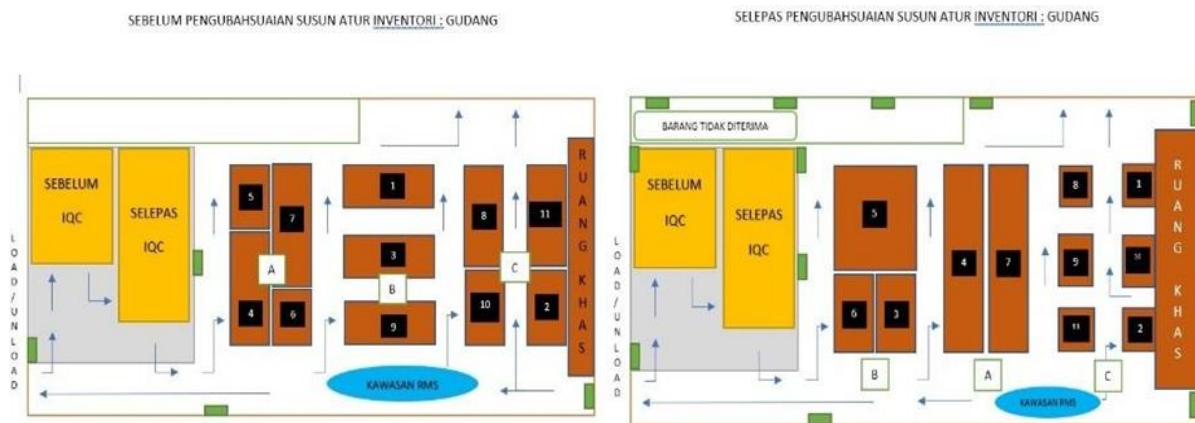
SEBELUM PENGUBAHSUAIAN SUSUN ATUR INVENTORI : GUDANG

LOAD / UNLOAD

SEBELUM IQC

SELEPAS IQC

5
7
A
4
6
1
3
B
9
8
11
C
10
2

RUANG KHAS

KAWASAN RMS

SELEPAS PENGUBAHSUAIAN SUSUN ATUR INVENTORI : GUDANG

BARANG TIDAK DITERIMA

LOAD / UNLOAD

SEBELUM IQC

SELEPAS IQC

5
6
3
B
4
7
A
8
9
11
1
10
2
C

RUANG KHAS

KAWASAN RMS